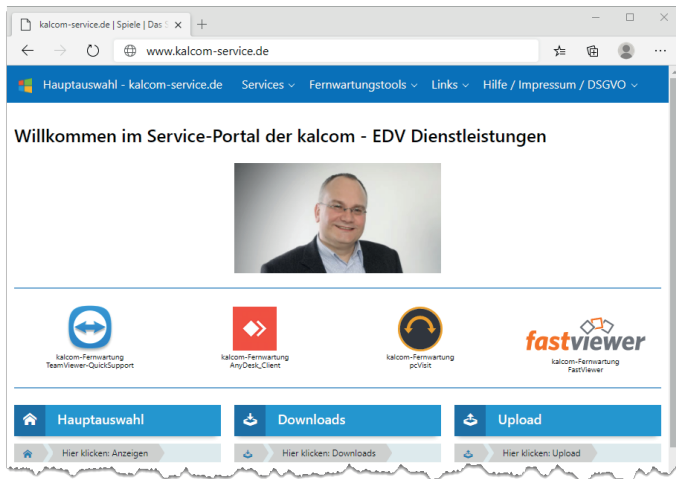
kalcom-service.de | Spiele | Das S ×  +

www.kalcom-service.de

Hauptauswahl - kalcom-service.de  Services ⌄  Fernwartungstools ⌄  Links ⌄  Hilfe / Impressum / DSGVO ⌄

Willkommen im Service-Portal der kalcom - EDV Dienstleistungen

kalcom-Fernwartung TeamViewer-QuickSupport

kalcom-Fernwartung AnyDesk_Client

kalcom-Fernwartung pcVisit

fastviewer

kalcom-Fernwartung FastViewer

Hauptauswahl

Hier klicken: Anzeigen

Downloads

Hier klicken: Downloads

Upload

Hier klicken: Upload